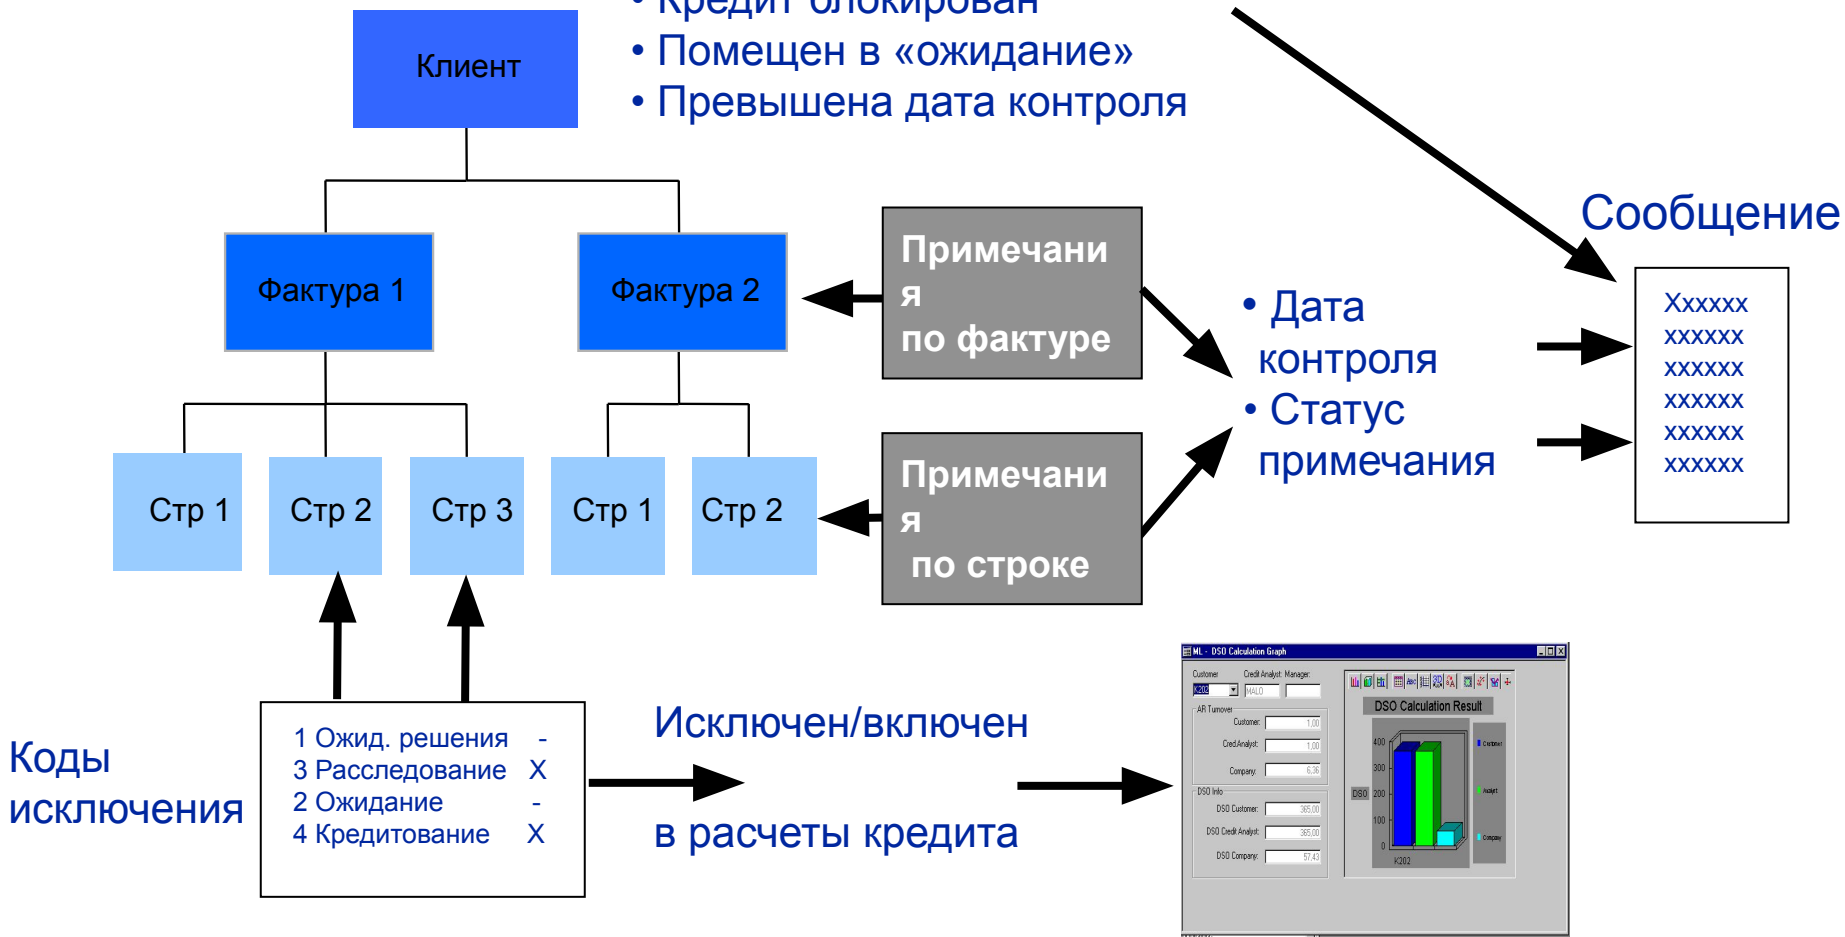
Клиент

• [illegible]
• Помещен в «ожидание»
• Превышена дата контроля

Фактура 1

Фактура 2

Примечания по фактуре

Стр 1 Стр 2 Стр 3 Стр 1 Стр 2

Примечания по строке

• Дата контроля
• Статус примечания

Сообщение

Xxxxxx
xxxxxx
xxxxxx
xxxxxx
xxxxxx
xxxxxx

Коды исключения

1 Ожид. решения -
3 Расследование X
2 Ожидание -
4 Кредитование X

Исключен/включен

в расчеты кредита

ML - DSO Calculation Graph
Customer
Credit Analyst
Manager
K202
MALO
AR Turnover
Customer
1,00
Cred.Analyst
1,00
Company
6,36
DSO Info
DSO Customer
365,00
DSO Credit Analyst
365,00
DSO Company
57,43
DSO Calculation Result
400
300
DSO
200
100
0
K202
Customer
Analyst
Company